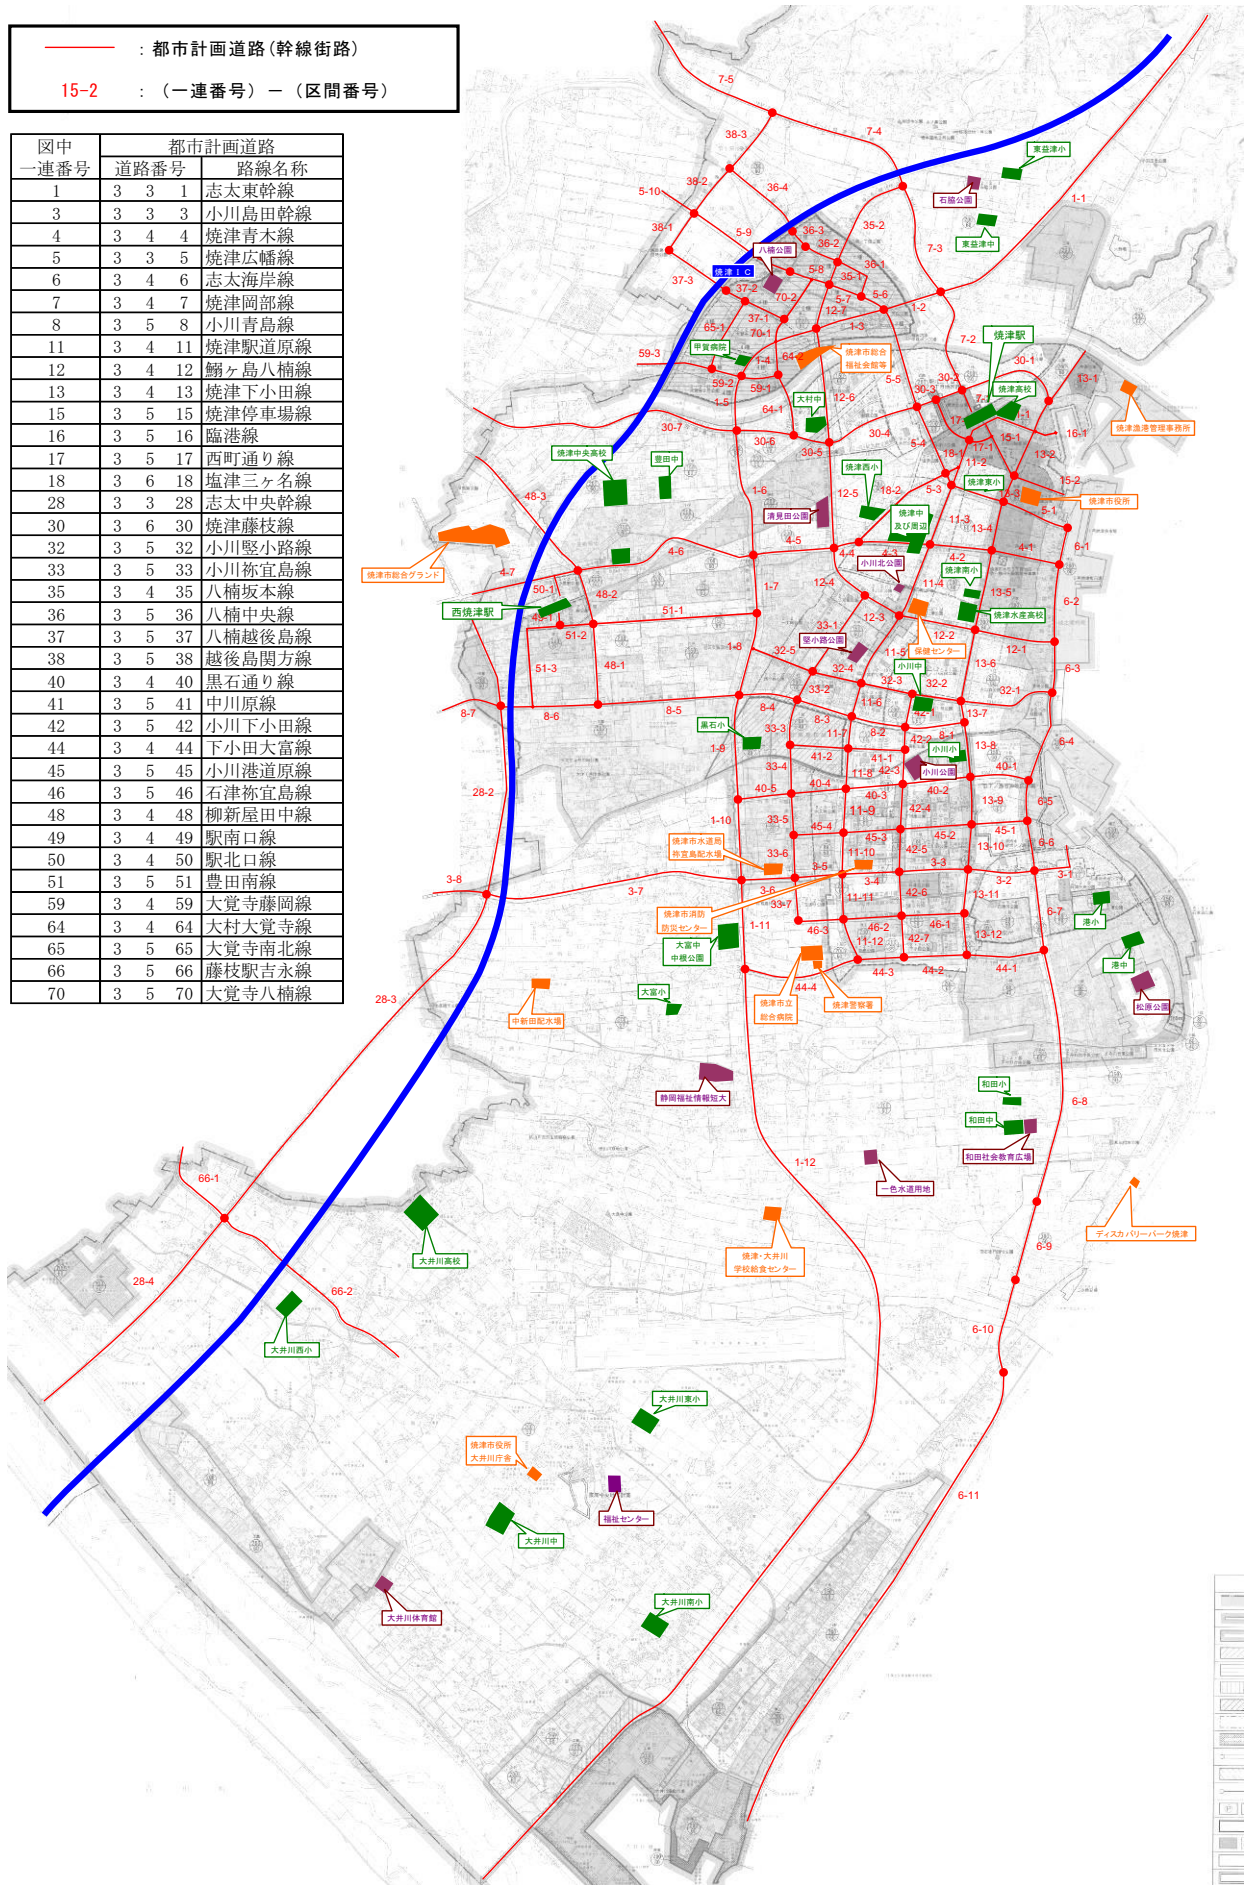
：都市計画道路(幹線街路)
15-2　：（一連番号）－（区間番号）

| 図中一連番号 | 道路番号 | | | 路線名称 |
|---|---|---|---|---|
| 1 | 3 | 3 | 1 | 志太東幹線 |
| 3 | 3 | 3 | 3 | 小川島田幹線 |
| 4 | 3 | 4 | 4 | 焼津青木線 |
| 5 | 3 | 3 | 5 | 焼津広幡線 |
| 6 | 3 | 4 | 6 | 志太海岸線 |
| 7 | 3 | 4 | 7 | 焼津岡部線 |
| 8 | 3 | 5 | 8 | 小川青島線 |
| 11 | 3 | 4 | 11 | 焼津駅道原線 |
| 12 | 3 | 4 | 12 | 鰯ヶ島八楠線 |
| 13 | 3 | 4 | 13 | 焼津下小田線 |
| 15 | 3 | 5 | 15 | 焼津停車場線 |
| 16 | 3 | 5 | 16 | 臨港線 |
| 17 | 3 | 5 | 17 | 西町通り線 |
| 18 | 3 | 6 | 18 | 塩津三ヶ名線 |
| 28 | 3 | 3 | 28 | 志太中央幹線 |
| 30 | 3 | 6 | 30 | 焼津藤枝線 |
| 32 | 3 | 5 | 32 | 小川竪小路線 |
| 33 | 3 | 5 | 33 | 小川祢宜島線 |
| 35 | 3 | 4 | 35 | 八楠坂本線 |
| 36 | 3 | 5 | 36 | 八楠中央線 |
| 37 | 3 | 5 | 37 | 八楠越後島線 |
| 38 | 3 | 5 | 38 | 越後島関方線 |
| 40 | 3 | 4 | 40 | 黒石通り線 |
| 41 | 3 | 5 | 41 | 中川原線 |
| 42 | 3 | 5 | 42 | 小川下小田線 |
| 44 | 3 | 4 | 44 | 下小田大富線 |
| 45 | 3 | 5 | 45 | 小川港道原線 |
| 46 | 3 | 5 | 46 | 石津祢宜島線 |
| 48 | 3 | 4 | 48 | 柳新屋田中線 |
| 49 | 3 | 4 | 49 | 駅南口線 |
| 50 | 3 | 4 | 50 | 駅北口線 |
| 51 | 3 | 5 | 51 | 豊田南線 |
| 59 | 3 | 4 | 59 | 大覚寺藤岡線 |
| 64 | 3 | 4 | 64 | 大村大覚寺線 |
| 65 | 3 | 5 | 65 | 大覚寺南北線 |
| 66 | 3 | 5 | 66 | 藤枝駅吉永線 |
| 70 | 3 | 5 | 70 | 大覚寺八楠線 |

7-5 7-4 38-3 38-2 36-4 5-10 38-1 5-9 36-3 36-2 35-2 37-3 36-1 35-1 37-2 5-8 70-2 5-7 5-6 65-1 37-1 12-7 70-1 1-3 1-2 59-3 1-4 64-2 59-2 59-1 1-5 64-1 12-6 30-7 30-6 30-5 30-4 5-5 30-3 30-2 30-1 7-2 7-3 1-1 13-1 16-1 15-1 13-2 17-1 18-1 11-2 15-2 5-4 18-2 5-3 5-1 12-5 1-6 48-3 4-5 4-4 4-3 11-3 13-4 4-1 6-1 4-6 4-2 4-7 50-1 48-2 1-7 12-4 11-4 13-5 6-2 49-1 51-1 33-1 12-3 12-2 12-1 51-2 1-8 32-5 11-5 6-3 51-3 48-1 32-4 32-3 32-2 13-6 33-2 32-1 8-7 8-6 8-5 8-4 11-6 42-1 13-7 33-3 8-3 11-7 8-2 42-2 8-1 6-4 1-9 41-2 41-1 13-8 33-4 11-8 42-3 40-1 40-4 40-3 40-5 40-2 28-2 11-9 42-4 13-9 6-5 1-10 33-5 45-4 45-3 45-2 45-1 6-6 33-6 11-10 42-5 13-10 3-5 3-3 3-8 3-7 3-6 3-4 3-2 3-1 33-7 11-11 42-6 13-11 6-7 1-11 46-3 46-2 46-1 11-12 42-7 13-12 44-4 44-3 44-2 44-1 28-3 6-8 1-12 66-1 6-9 28-4 66-2 6-10 6-11

焼津ＩＣ 八楠公園 甲賀病院 焼津市総合福祉会館等 大村中 焼津中央高校 豊田中 清見田公園 焼津西小 焼津中及び周辺 小川北公園 焼津南小 焼津市総合グランド 西焼津駅 竪小路公園 保健センター 小川中 焼津水産高校 黒石小 小川小 小川公園 焼津市水道局祢宜島配水場 焼津市消防防災センター 大富中 中根公園 大富小 中新田配水場 焼津市立総合病院 焼津警察署 東益津小 石脇公園 東益津中 焼津駅 焼津高校 焼津漁港管理事務所 焼津東小 焼津市役所 港小 港中 松原公園 静岡福祉情報短大 和田小 和田中 和田社会教育広場 一色水道用地 ディスカバリーパーク焼津 焼津・大井川学校給食センター 大井川高校 大井川西小 大井川東小 焼津市役所大井川庁舎 福祉センター 大井川中 大井川体育館 大井川南小